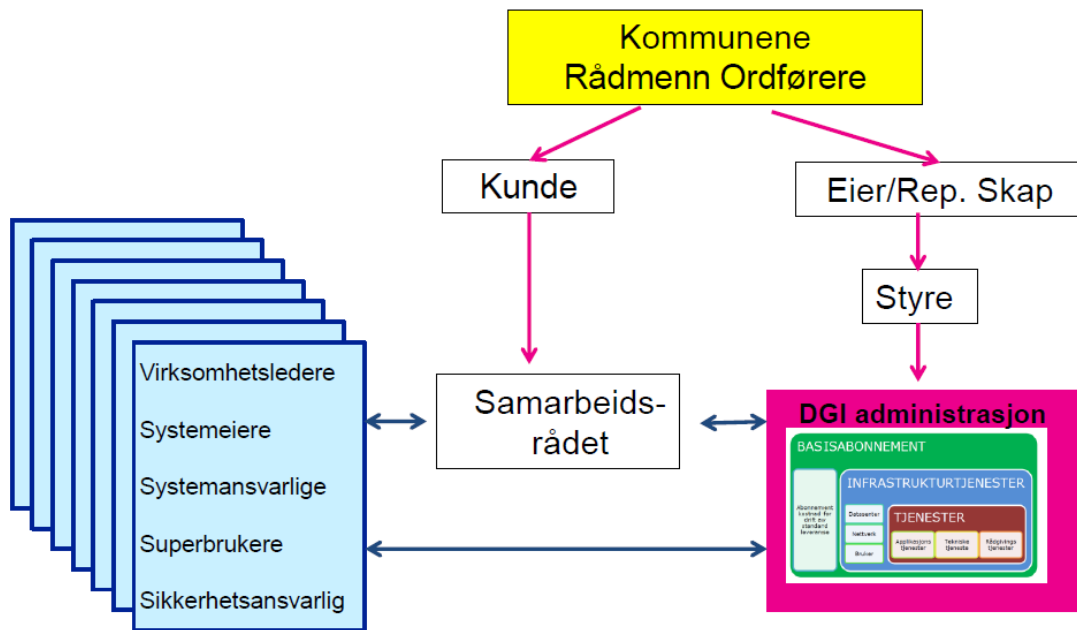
Kommunene
Rådmenn Ordførere

Kunde

Eier/Rep. Skap

Styre

Virksomhetsledere

Systemeiere

Systemansvarlige

Superbrukere

Sikkerhetsansvarlig

Samarbeidsrådet

DGI administrasjon

BASISABONNEMENT

Abonnement kostnad for drift av standard leveranse

INFRASTRUKTURTJENESTER

Datasenter

Nettverk

Bruker

TJENESTER

Applikasjons tjenester

Tekniske tjeneste

Rådgivings tjenester